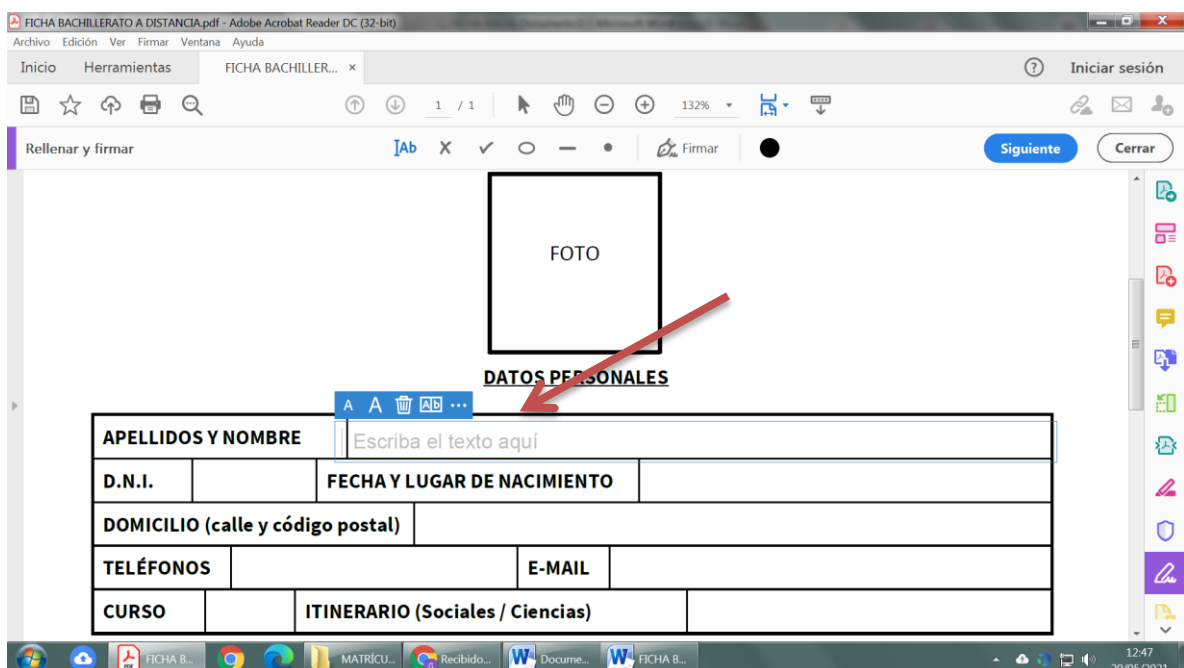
FICHA BACHILLERATO A DISTANCIA.pdf - Adobe Acrobat Reader DC (32-bit)

Archivo Edición Ver Firmar Ventana Ayuda

Inicio Herramientas FICHA BACHILLER... ×

Iniciar sesión

1 / 1 132%

Rellenar y firmar Firmar Siguiente Cerrar

FOTO

DATOS PERSONALES

| APELLIDOS Y NOMBRE | Escriba el texto aquí | | |
|---|---|---|---|
| D.N.I. | | FECHA Y LUGAR DE NACIMIENTO | |
| DOMICILIO (calle y código postal) | | | |
| TELÉFONOS | | E-MAIL | |
| CURSO | | ITINERARIO (Sociales / Ciencias) | |

FICHA B... MATRÍCU... Recibido... Docume... FICHA B... 12:47 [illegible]